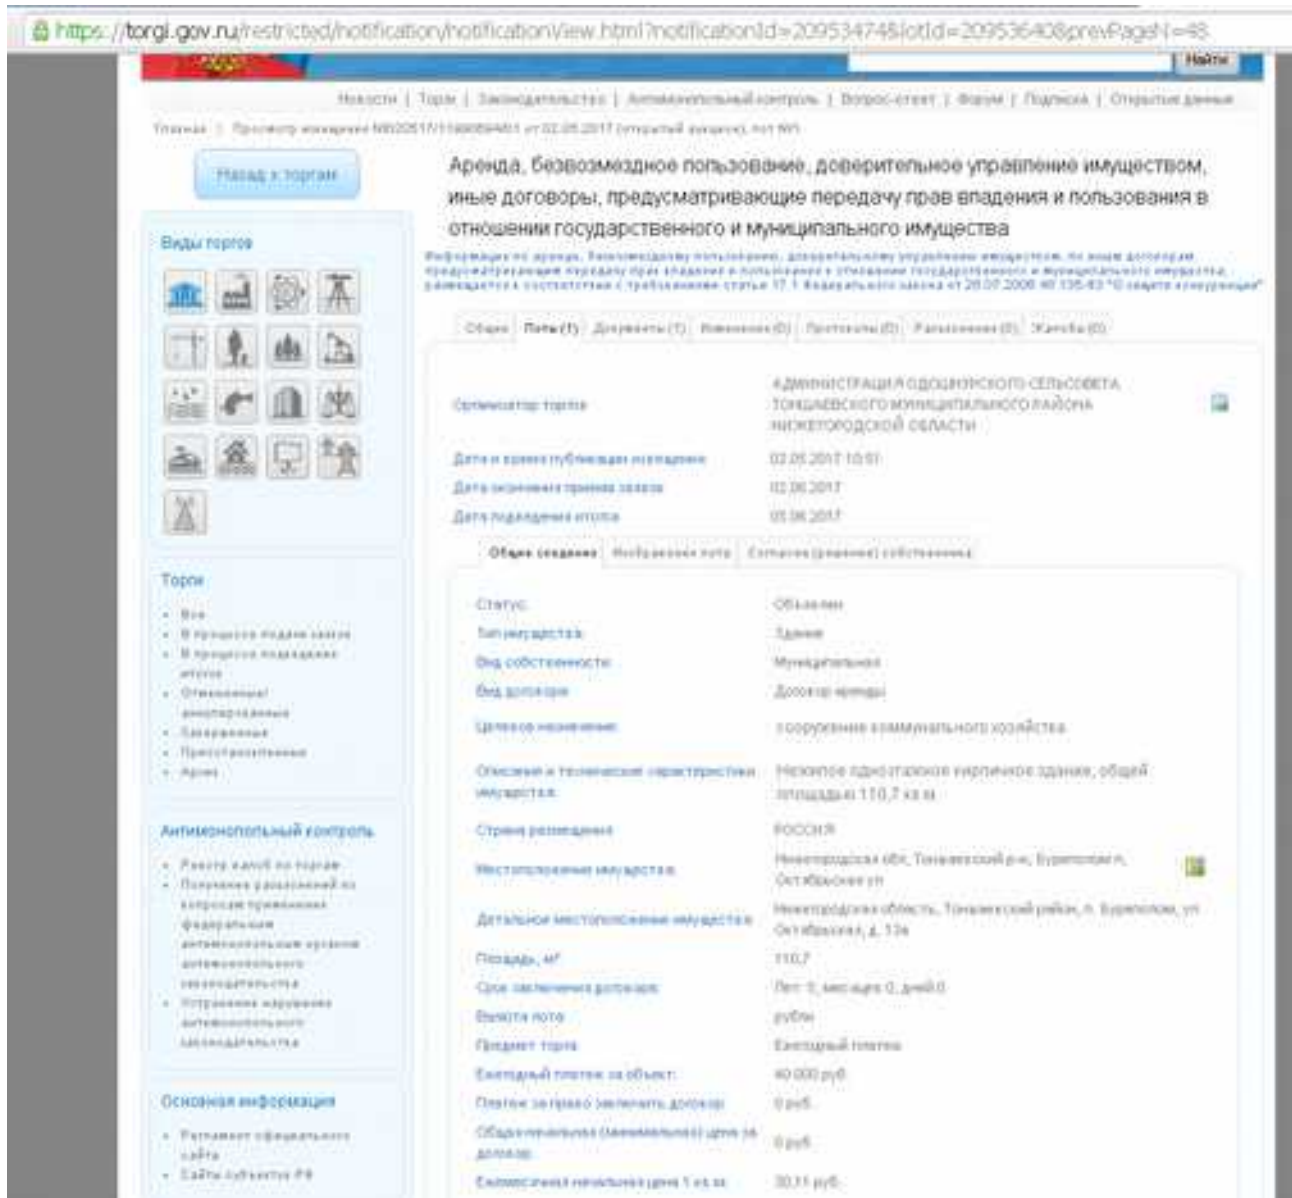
https://torgi.gov.ru/restricted/notification/notificationView.html?notificationId=20953474&lotId=20953640&prevPageN=48

Найти

Новости | Торги | Законодательство | Антимонопольный контроль | Вопрос-ответ | Форум | Подписка | Открытые данные

Главная | Просмотр извещения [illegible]

Назад к торгам

Виды торгов

Аренда, безвозмездное пользование, доверительное управление имуществом, иные договоры, предусматривающие передачу прав владения и пользования в отношении государственного и муниципального имущества

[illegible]

Общие | Лоты (1) | Документы (1) | Изменения (0) | Протоколы (0) | Разъяснения (0) | Жалобы (0)

| | |
|---|---|
| Организатор торгов | АДМИНИСТРАЦИЯ ОДОШНУРСКОГО СЕЛЬСОВЕТА ТОНШАЕВСКОГО МУНИЦИПАЛЬНОГО РАЙОНА НИЖЕГОРОДСКОЙ ОБЛАСТИ |
| Дата и время публикации извещения | 02.05.2017 10:01 |
| Дата окончания приема заявок | 02.06.2017 |
| Дата подведения итогов | 05.06.2017 |

Общие сведения | Изображения лота | Согласие (решение) собственника

| | |
|---|---|
| Статус | Объявлен |
| Тип имущества | Здание |
| Вид собственности | Муниципальная |
| Вид договора | Договор аренды |
| Целевое назначение | сооружение коммунального хозяйства |
| Описание и технические характеристики имущества | Нежилое одноэтажное кирпичное здание, общей площадью 110,7 кв.м |
| Страна размещения | РОССИЯ |
| Местоположение имущества | Нижегородская обл, Тоншаевский р-н, Буреполом п, Октябрьская ул |
| Детальное местоположение имущества | Нижегородская область, Тоншаевский район, п. Буреполом, ул Октябрьская, д. 13а |
| Площадь, м² | 110,7 |
| Срок заключения договора | Лет: 5, месяцев: 0, дней: 0 |
| Валюта лота | рубли |
| Предмет торгов | Ежегодный платеж |
| Ежегодный платеж за объект | 40 000 руб. |
| Платеж за право заключить договор | 0 руб. |
| Общая начальная (минимальная) цена за договор | 0 руб. |
| Ежемесячная начальная цена 1 кв.м | 30,11 руб. |

Торги
- Все
- В процессе подачи заявок
- В процессе подведения итогов
- Отмененные/аннулированные
- Завершенные
- Приостановленные
- Архив

Антимонопольный контроль
- Работа жалоб по торгам
- Получение разъяснений по вопросам применения федерального антимонопольного органа антимонопольного законодательства
- Устранение нарушения антимонопольного законодательства

Основная информация
- Регламент официального сайта
- Сайты субъектов РФ